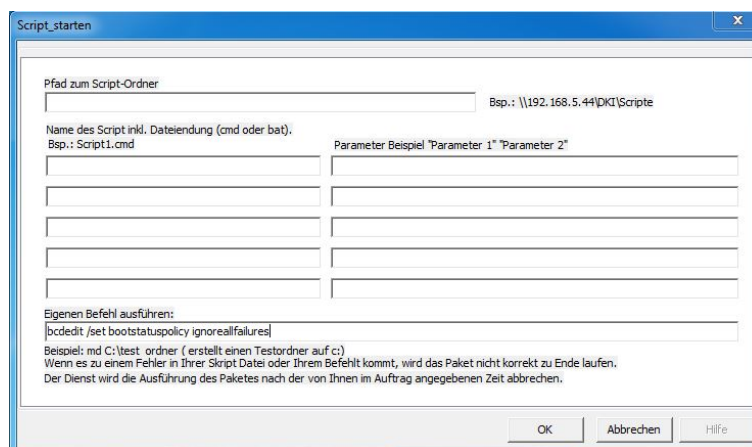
Script_starten

x

Pfad zum Script-Ordner

Bsp.: \\192.168.5.44\DKI\Scripte

Name des Script inkl. Dateiendung (cmd oder bat).
Bsp.: Script1.cmd

Parameter Beispiel "Parameter 1" "Parameter 2"

Eigenen Befehl ausführen:

bcdedit /set bootstatuspolicy ignoreallfailures

Beispiel: md C:\test ordner ( erstellt einen Testordner auf c:)
Wenn es zu einem Fehler in Ihrer Skript Datei oder Ihrem Befehlt kommt, wird das Paket nicht korrekt zu Ende laufen.
Der Dienst wird die Ausführung des Paketes nach der von Ihnen im Auftrag angegebenen Zeit abbrechen.

OK

Abbrechen

Hilfe